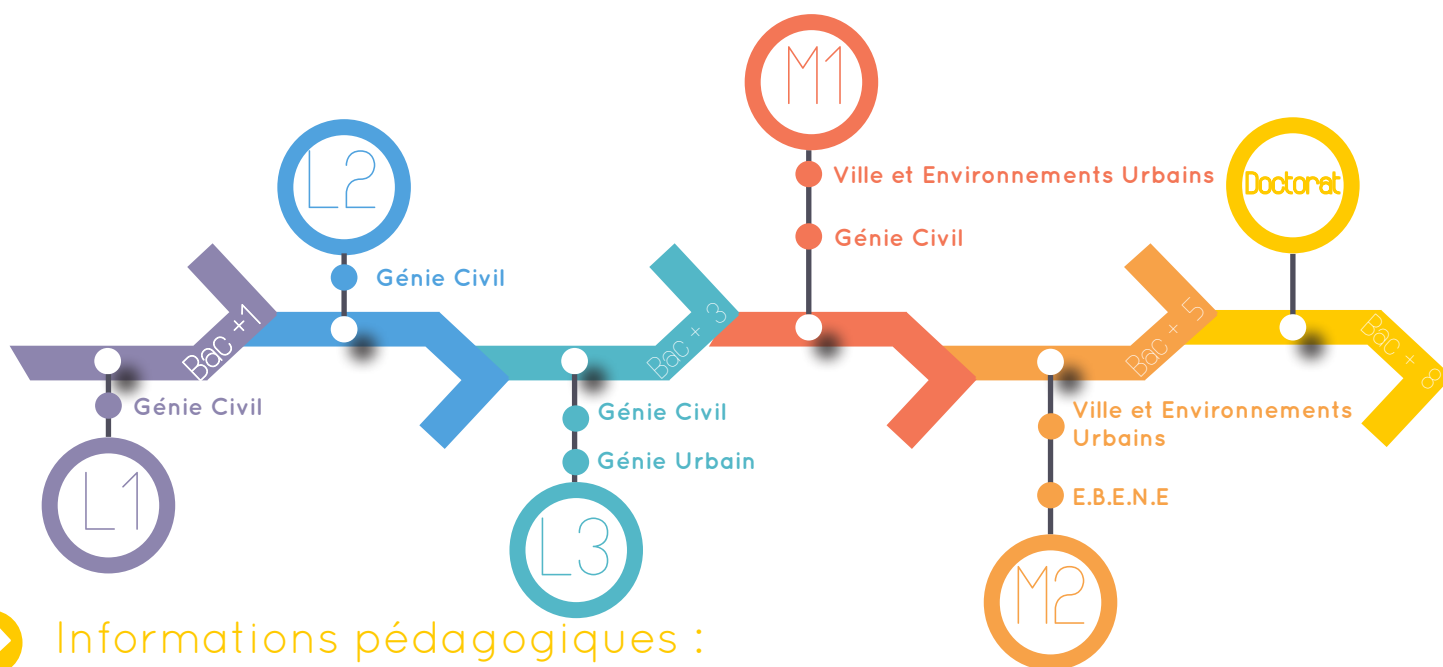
M1

Ville et Environnements Urbains

Génie Civil

L2

Génie Civil

Doctorat

Bac +1

Bac + 3

Bac + 5

Bac + 8

Génie Civil

L1

Génie Civil

Génie Urbain

L3

Ville et Environnements Urbains

E.B.E.N.E

M2

Informations pédagogiques :